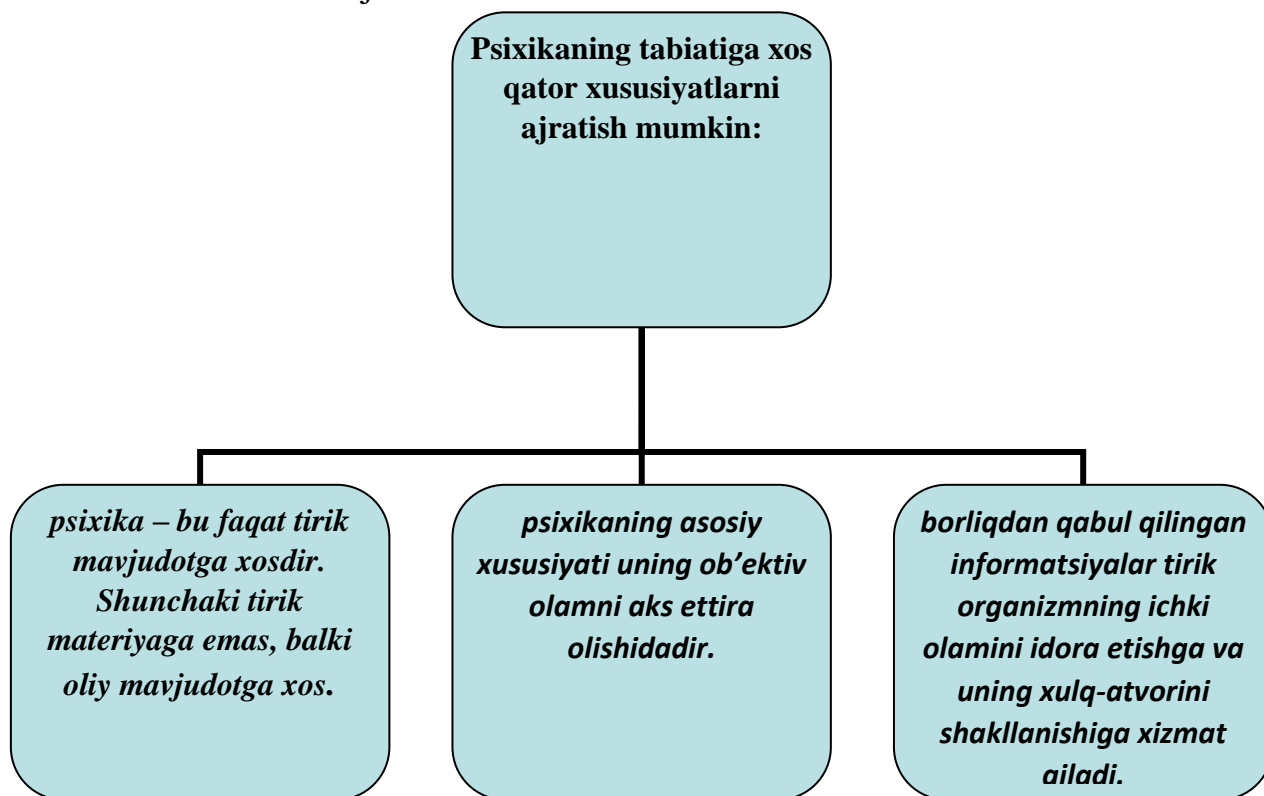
Psixikaning tabiatiga xos qator xususiyatlarni ajratish mumkin:

psixika – bu faqat tirik mavjudotga xosdir. Shunchaki tirik materiyaga emas, balki oliy mavjudotga xos.

psixikaning asosiy xususiyati uning ob'ektiv olamni aks ettira olishidadir.

borliqdan qabul qilingan informatsiyalar tirik organizmning ichki olamini idora etishga va uning xulq-atvorini shakllanishiga xizmat qiladi.